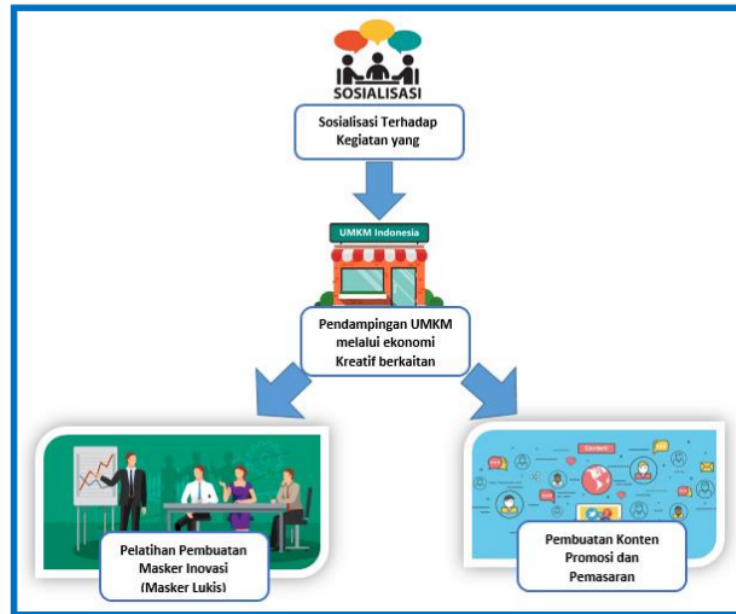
SOSIALISASI

Sosialisasi Terhadap Kegiatan yang

UMKM Indonesia

Pendampingan UMKM melalui ekonomi Kreatif berkaitan

Pelatihan Pembuatan Masker Inovasi (Masker Lukis)

Content

Pembuatan Konten Promosi dan Pemasaran